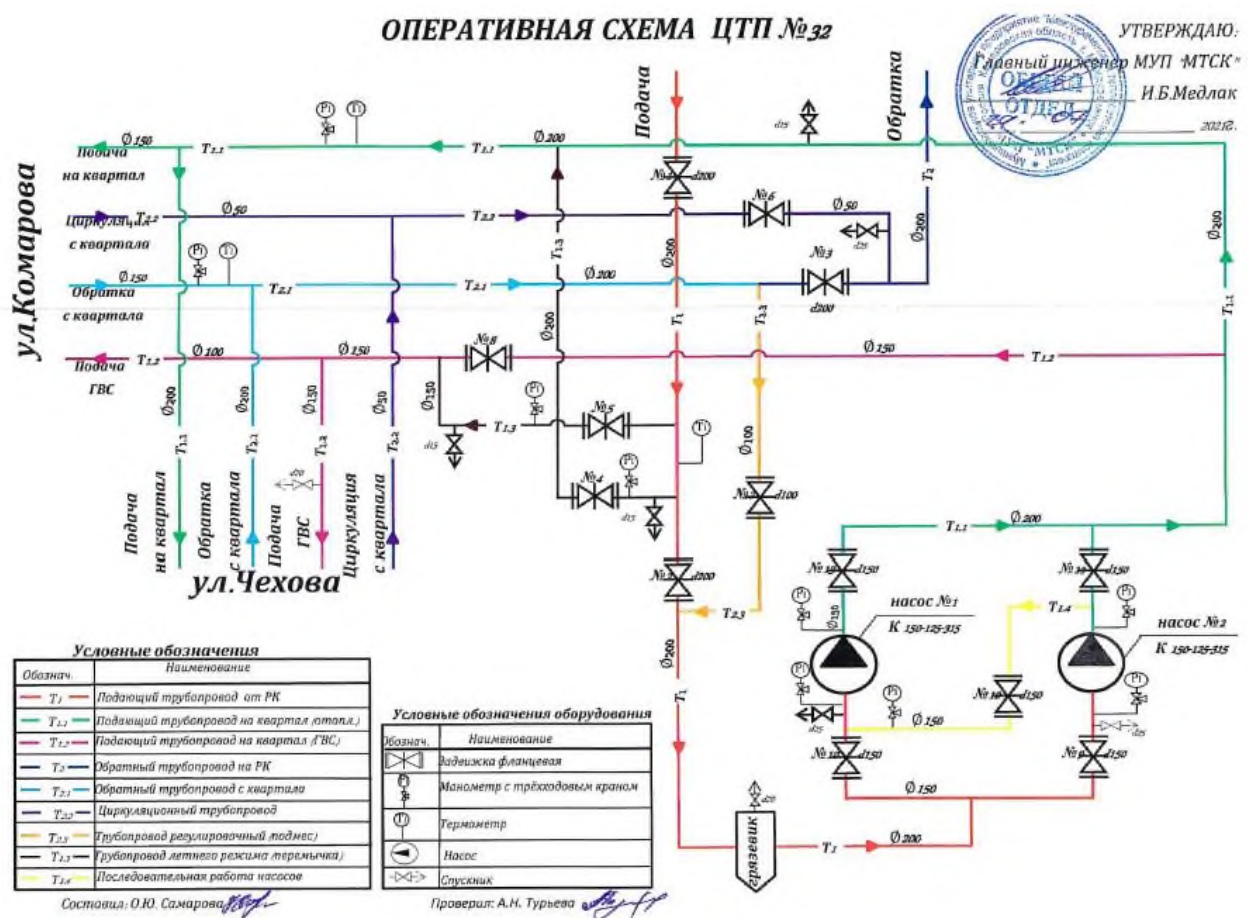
ОПЕРАТИВНАЯ СХЕМА ЦТП №32

УТВЕРЖДАЮ:
Главный инженер МУП "МТСК"
И.Б.Медлак
2021г.

ОБЩИЙ ОТДЕЛ

Подача
Обратка

ул.Комарова

Подача на квартал
Циркуляция с квартала
Обратка с квартала
Подача ГВС

$Ø150$ $T_{1.1}$ $T_{1.1}$ $Ø200$
$T_{2.2}$ $Ø50$ $T_{2.2}$
$Ø150$ $T_{2.1}$ $T_{2.1}$ $Ø200$
$T_{1.2}$ $Ø100$ $Ø150$ №8 $Ø150$ $T_{1.2}$

№1 d200 №6 $Ø50$ d25 №3 d200 $Ø200$ $T_2$ $Ø200$ $T_{1.1}$
$T_{1.3}$ $Ø200$ $T_1$ $T_{3.3}$ $Ø200$
$Ø130$ d25 $T_{1.3}$ №5 №4 d25 $Ø100$ №2 d100
№7 d200 $T_{2.3}$ $Ø200$ $T_1$

$Ø200$ $T_{1.1}$ $Ø200$ $T_{2.1}$ $Ø130$ $T_{1.2}$ d20 $Ø50$ $T_{2.2}$

Подача на квартал
Обратка с квартала
Подача ГВС
Циркуляция с квартала

ул.Чехова

$T_{1.1}$ $Ø200$
№13 d150 №10 d150
$Ø150$ $T_{1.4}$
насос №1 К 150-125-315
насос №2 К 150-125-315
№14 d150 $Ø150$ d25 d25
№12 d150 №9 d150
$Ø150$
d20 грязевик $T_1$ $Ø200$

Условные обозначения

| Обознач. | Наименование |
|---|---|
| $T_1$ | Подающий трубопровод от РК |
| $T_{1.1}$ | Подающий трубопровод на квартал (отопл.) |
| $T_{1.2}$ | Подающий трубопровод на квартал (ГВС) |
| $T_2$ | Обратный трубопровод на РК |
| $T_{2.1}$ | Обратный трубопровод с квартала |
| $T_{2.2}$ | Циркуляционный трубопровод |
| $T_{2.3}$ | Трубопровод регулировочный (подмес) |
| $T_{1.3}$ | Трубопровод летнего режима (перемычка) |
| $T_{1.4}$ | Последовательная работа насосов |

Условные обозначения оборудования

| Обознач. | Наименование |
|---|---|
| | Задвижка фланцевая |
| | Манометр с трёхходовым краном |
| | Термометр |
| | Насос |
| | Спускник |

Составил: О.Ю. Самарова
Проверил: А.Н. Турьева